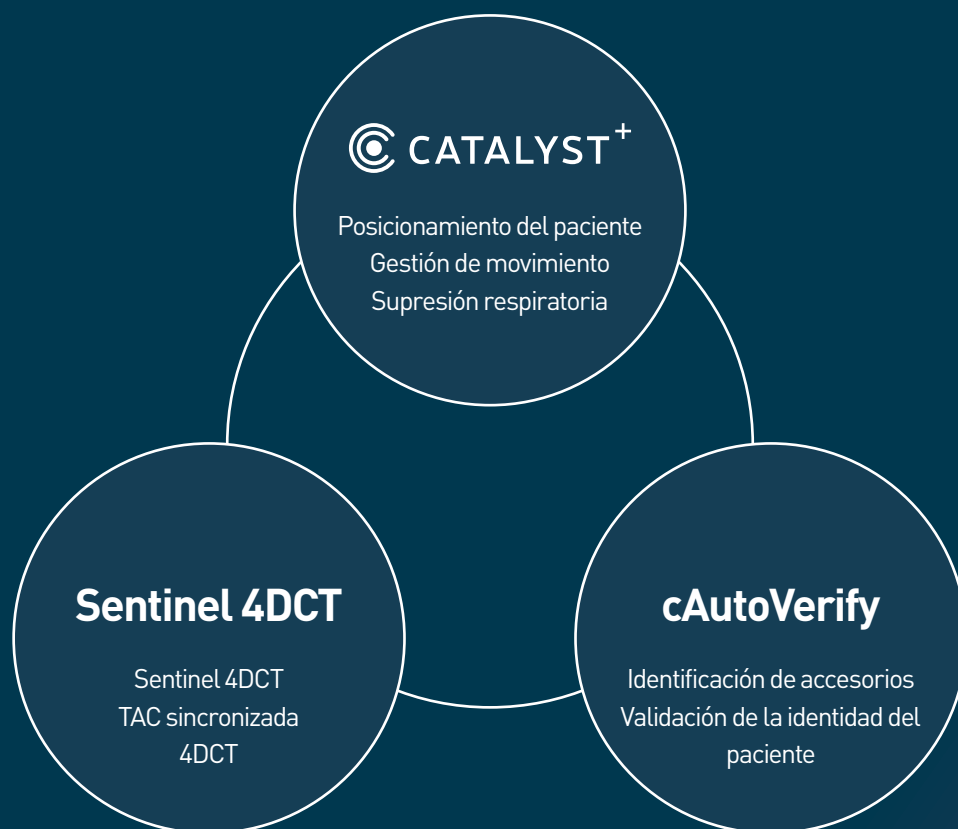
CATALYST$^{+}$

Posicionamiento del paciente
Gestión de movimiento
Supresión respiratoria

Sentinel 4DCT

Sentinel 4DCT
TAC sincronizada
4DCT

cAutoVerify

Identificación de accesorios
Validación de la identidad del paciente